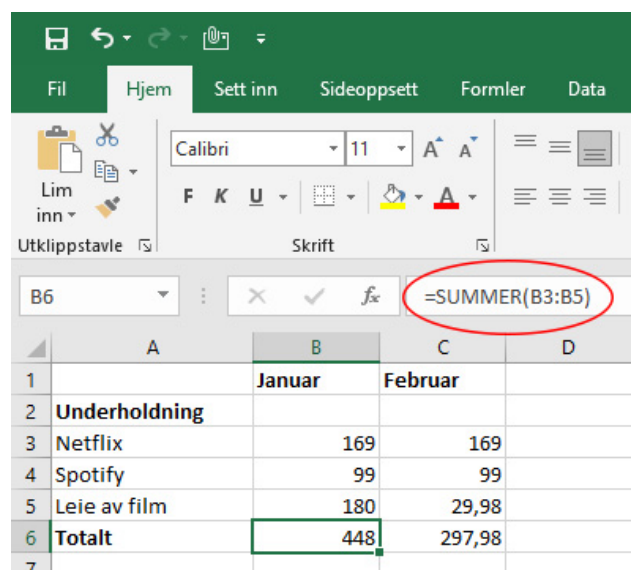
Fil Hjem Sett inn Sideoppsett Formler Data

Lim inn
Utklippstavle

Calibri 11 A A
F K U A
Skrift

B6 fx =SUMMER(B3:B5)

|   | A | B | C | D |
|---|---|---|---|---|
| 1 |  | Januar | Februar |  |
| 2 | Underholdning |  |  |  |
| 3 | Netflix | 169 | 169 |  |
| 4 | Spotify | 99 | 99 |  |
| 5 | Leie av film | 180 | 29,98 |  |
| 6 | Totalt | 448 | 297,98 |  |
| 7 |  |  |  |  |